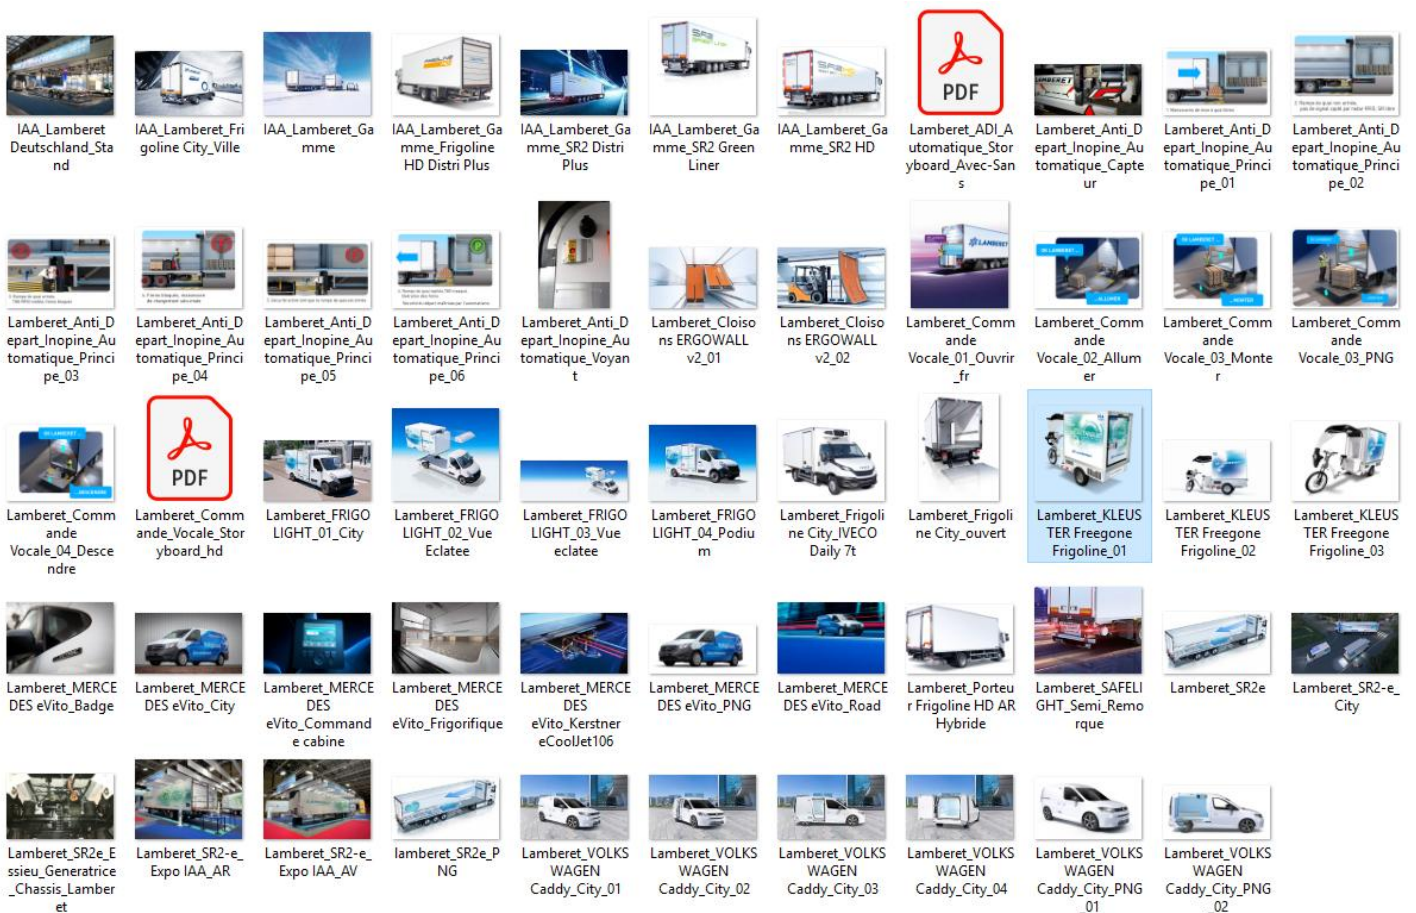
IAA_Lambert Deutschland_Stand

IAA_Lambert_Frigoline City_Ville

IAA_Lambert_Gamme

IAA_Lambert_Gamme_Frigoline HD Distri Plus

IAA_Lambert_Gamme_SR2 Distri Plus

IAA_Lambert_Gamme_SR2 Green Liner

IAA_Lambert_Gamme_SR2 HD

PDF
Lambert_ADI_Automatique_Storyboard_Avec-Sans

Lambert_Anti_Depart_Inopine_Automatique_Capteur

Lambert_Anti_Depart_Inopine_Automatique_Principe_01

Lambert_Anti_Depart_Inopine_Automatique_Principe_02

Lambert_Anti_Depart_Inopine_Automatique_Principe_03

Lambert_Anti_Depart_Inopine_Automatique_Principe_04

Lambert_Anti_Depart_Inopine_Automatique_Principe_05

Lambert_Anti_Depart_Inopine_Automatique_Principe_06

Lambert_Anti_Depart_Inopine_Automatique_Voyant

Lambert_Cloisons ERGOWALL v2_01

Lambert_Cloisons ERGOWALL v2_02

Lambert_Commande Vocale_01_Ouvrir_fr

Lambert_Commande Vocale_02_Allumer

Lambert_Commande Vocale_03_Monter

Lambert_Commande Vocale_03_PNG

Lambert_Commande Vocale_04_Descendre

PDF
Lambert_Commande_Vocale_Storyboard_hd

Lambert_FRIGOLIGHT_01_City

Lambert_FRIGOLIGHT_02_Vue Eclatee

Lambert_FRIGOLIGHT_03_Vue eclatee

Lambert_FRIGOLIGHT_04_Podium

Lambert_Frigoline City_IVECO Daily 7t

Lambert_Frigoline City_ouvert

Lambert_KLEUSTER Freegone Frigoline_01

Lambert_KLEUSTER Freegone Frigoline_02

Lambert_KLEUSTER Freegone Frigoline_03

Lambert_MERCEDES eVito_Badge

Lambert_MERCEDES eVito_City

Lambert_MERCEDES eVito_Commande cabine

Lambert_MERCEDES eVito_Frigorifique

Lambert_MERCEDES eVito_Kerstner eCoolJet106

Lambert_MERCEDES eVito_PNG

Lambert_MERCEDES eVito_Road

Lambert_Porteur Frigoline HD AR Hybride

Lambert_SAFELIGHT_Semi_Remorque

Lambert_SR2e

Lambert_SR2-e_City

Lambert_SR2e_Essieu_Generatrice_Chassis_Lambert

Lambert_SR2-e_Expo IAA_AR

Lambert_SR2-e_Expo IAA_AV

lambert_SR2e_PNG

Lambert_VOLKSWAGEN Caddy_City_01

Lambert_VOLKSWAGEN Caddy_City_02

Lambert_VOLKSWAGEN Caddy_City_03

Lambert_VOLKSWAGEN Caddy_City_04

Lambert_VOLKSWAGEN Caddy_City_PNG_01

Lambert_VOLKSWAGEN Caddy_City_PNG_02